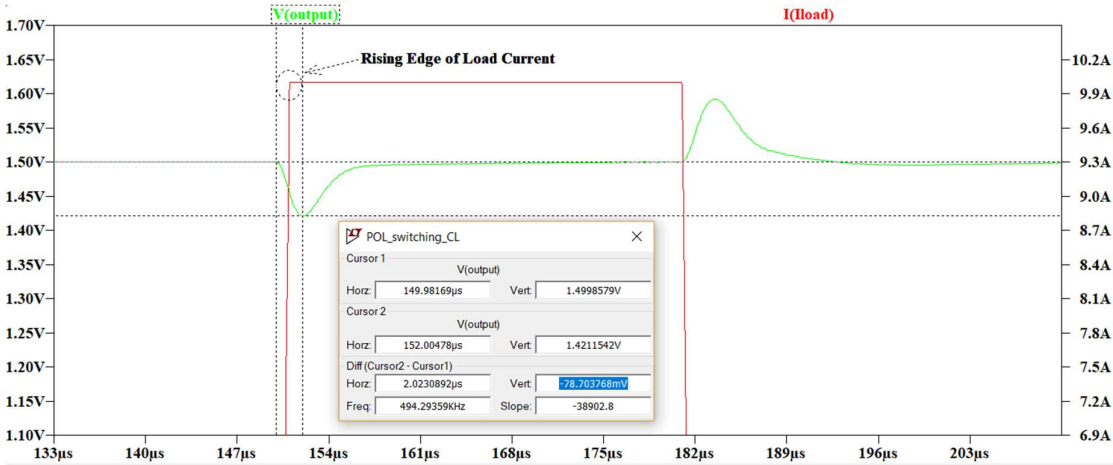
V(output)

I(Iload)

Rising Edge of Load Current

1.70V
1.65V
1.60V
1.55V
1.50V
1.45V
1.40V
1.35V
1.30V
1.25V
1.20V
1.15V
1.10V

10.2A
9.9A
9.6A
9.3A
9.0A
8.7A
8.4A
8.1A
7.8A
7.5A
7.2A
6.9A

133µs 140µs 147µs 154µs 161µs 168µs 175µs 182µs 189µs 196µs 203µs

POL_switching_CL

Cursor 1
V(output)
Horz: 149.98169µs Vert: 1.4998579V

Cursor 2
V(output)
Horz: 152.00478µs Vert: 1.4211542V

Diff (Cursor2 - Cursor1)
Horz: 2.0230892µs Vert: -78.703768mV
Freq: 494.29359KHz Slope: -38902.8